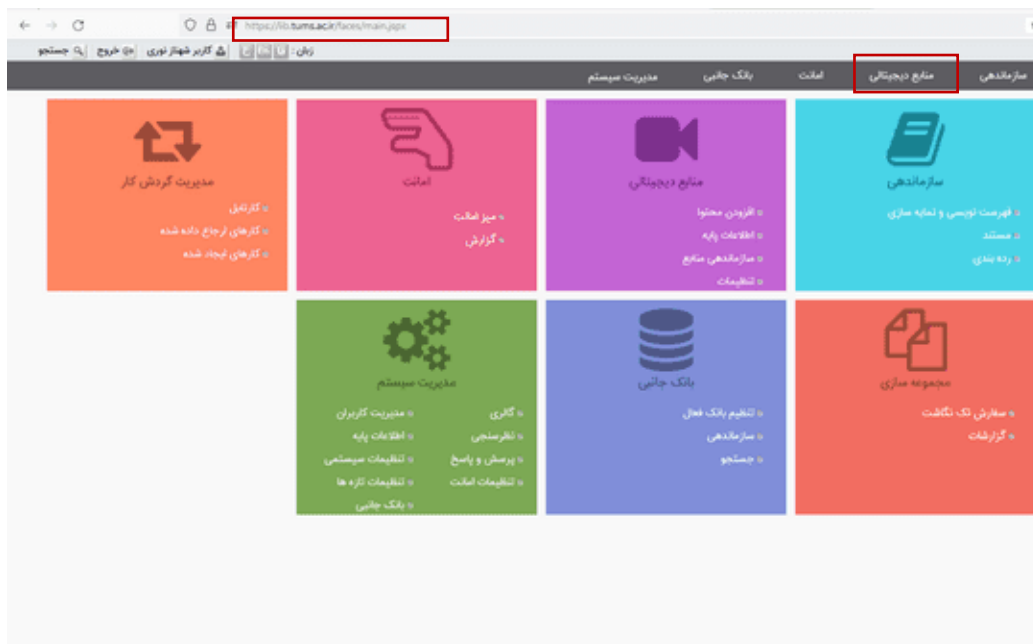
https://lib.tums.ac.ir/faces/main.jspx

زبان : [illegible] کاربر شهناز نوری خروج جستجو

سازماندهی منابع دیجیتالی امانت بانک جانبی مدیریت سیستم

سازماندهی
فهرست نویسی و نمایه سازی
مستند
رده بندی

منابع دیجیتالی
افزودن محتوا
اطلاعات پایه
سازماندهی منابع
تنظیمات

امانت
میز فعالیت
گزارش

مدیریت گردش کار
کارتابل
کارهای ارجاع داده شده
کارهای ایجاد شده

مجموعه سازی
سفارش تک نگاشت
گزارشات

بانک جانبی
تنظیم بانک فعال
سازماندهی
جستجو

مدیریت سیستم
گالری
نظرسنجی
پرسش و پاسخ
تنظیمات امانت
مدیریت کاربران
اطلاعات پایه
تنظیمات سیستمی
تنظیمات تازه ها
بانک جانبی